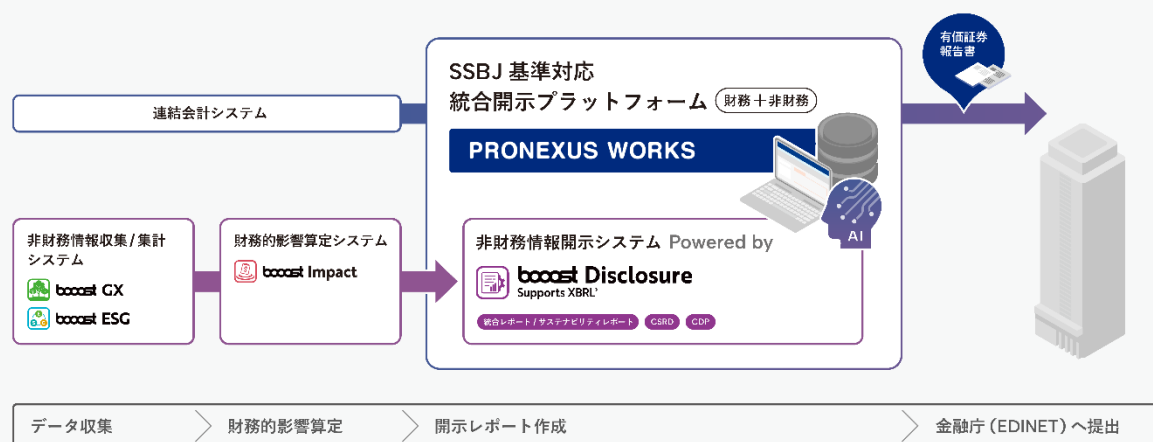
有価証券
報告書

SSBJ 基準対応
統合開示プラットフォーム 財務＋非財務

連結会計システム

PRONEXUS WORKS

AI

非財務情報収集 / 集計システム

booost GX

booost ESG

財務的影響算定システム

booost Impact

非財務情報開示システム Powered by

booost Disclosure
Supports XBRL

統合レポート / サステナビリティレポート

CSRD

CDP

データ収集

財務的影響算定

開示レポート作成

金融庁（EDINET）へ提出